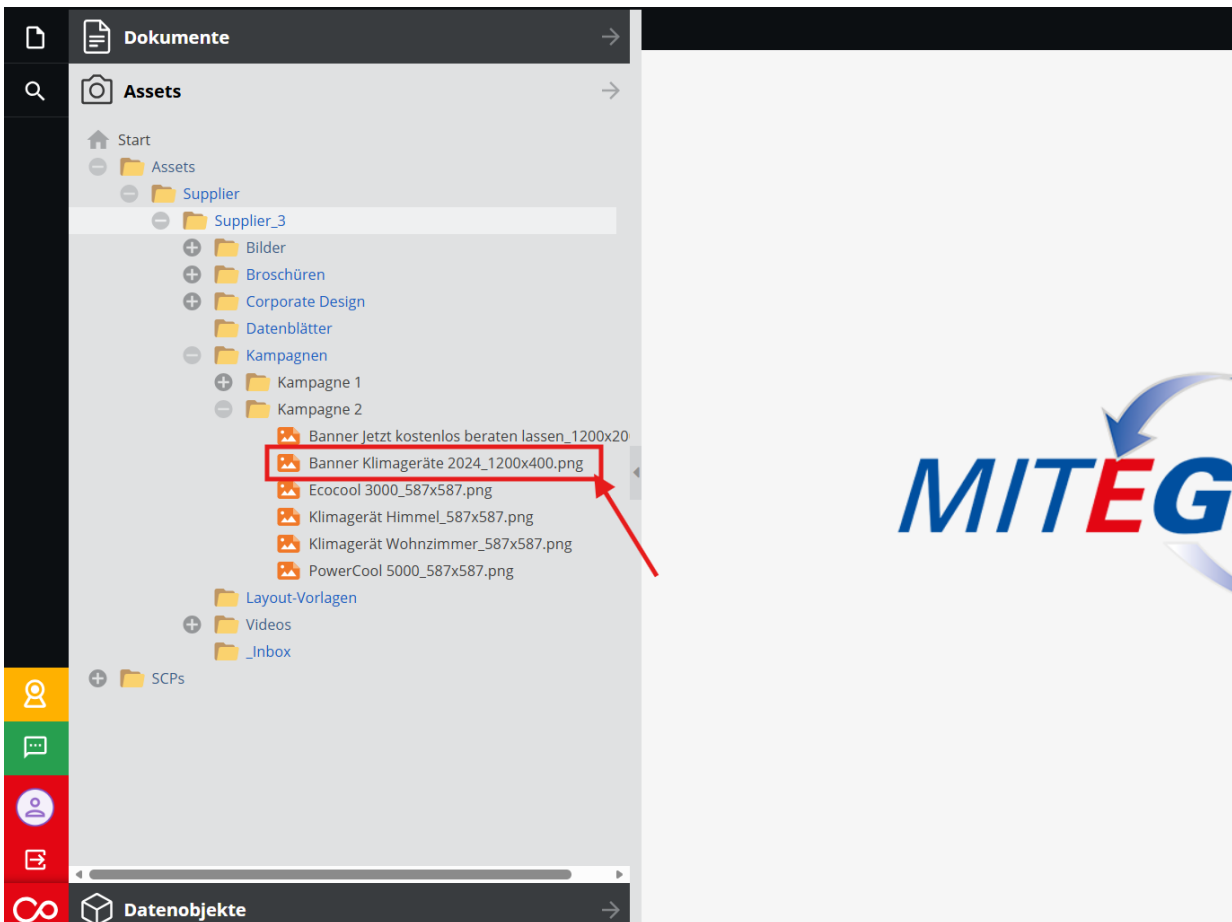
Dokumente

Assets

Start
Assets
Supplier
Supplier_3
Bilder
Broschüren
Corporate Design
Datenblätter
Kampagnen
Kampagne 1
Kampagne 2
Banner Jetzt kostenlos beraten lassen_1200x20
Banner Klimageräte 2024_1200x400.png
Ecocool 3000_587x587.png
Klimagerät Himmel_587x587.png
Klimagerät Wohnzimmer_587x587.png
PowerCool 5000_587x587.png
Layout-Vorlagen
Videos
_Inbox
SCPs

Datenobjekte

MITEG